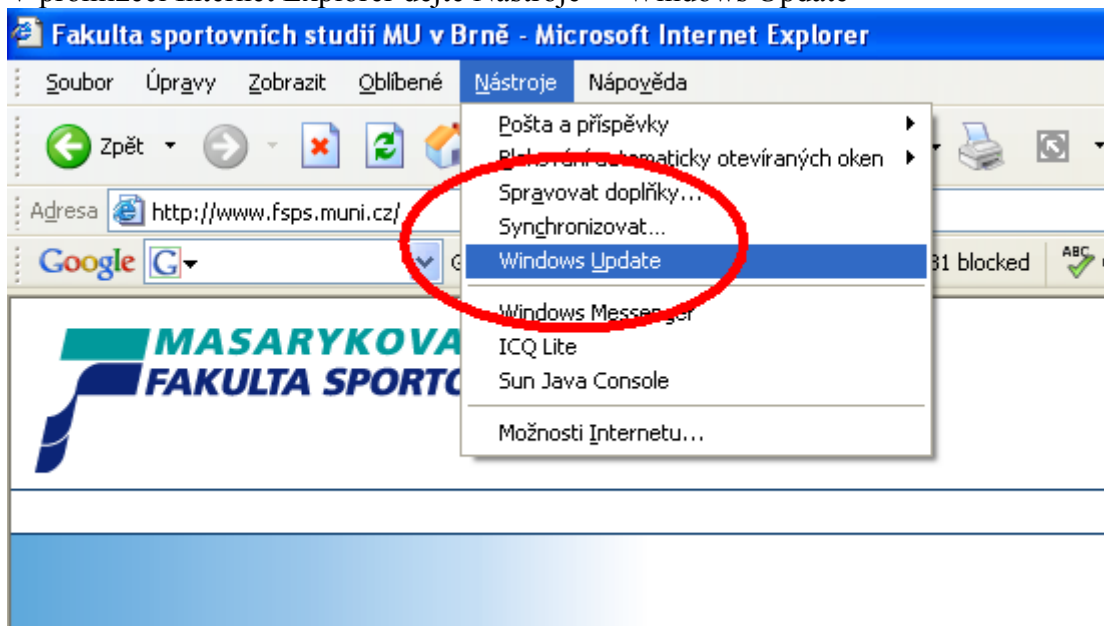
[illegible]

Fakulta sportovních studií MU v Brně - Microsoft Internet Explorer

Soubor Úpravy Zobrazit Oblíbené Nástroje Nápověda

Zpět

Adresa http://www.fsps.muni.cz/

Google G

31 blocked

Pošta a příspěvky
Blokování automaticky otevíraných oken
Spravovat doplňky...
Synchronizovat...
Windows Update
Windows Messenger
ICQ Lite
Sun Java Console
Možnosti Internetu...

MASARYKOVA
FAKULTA SPORTO